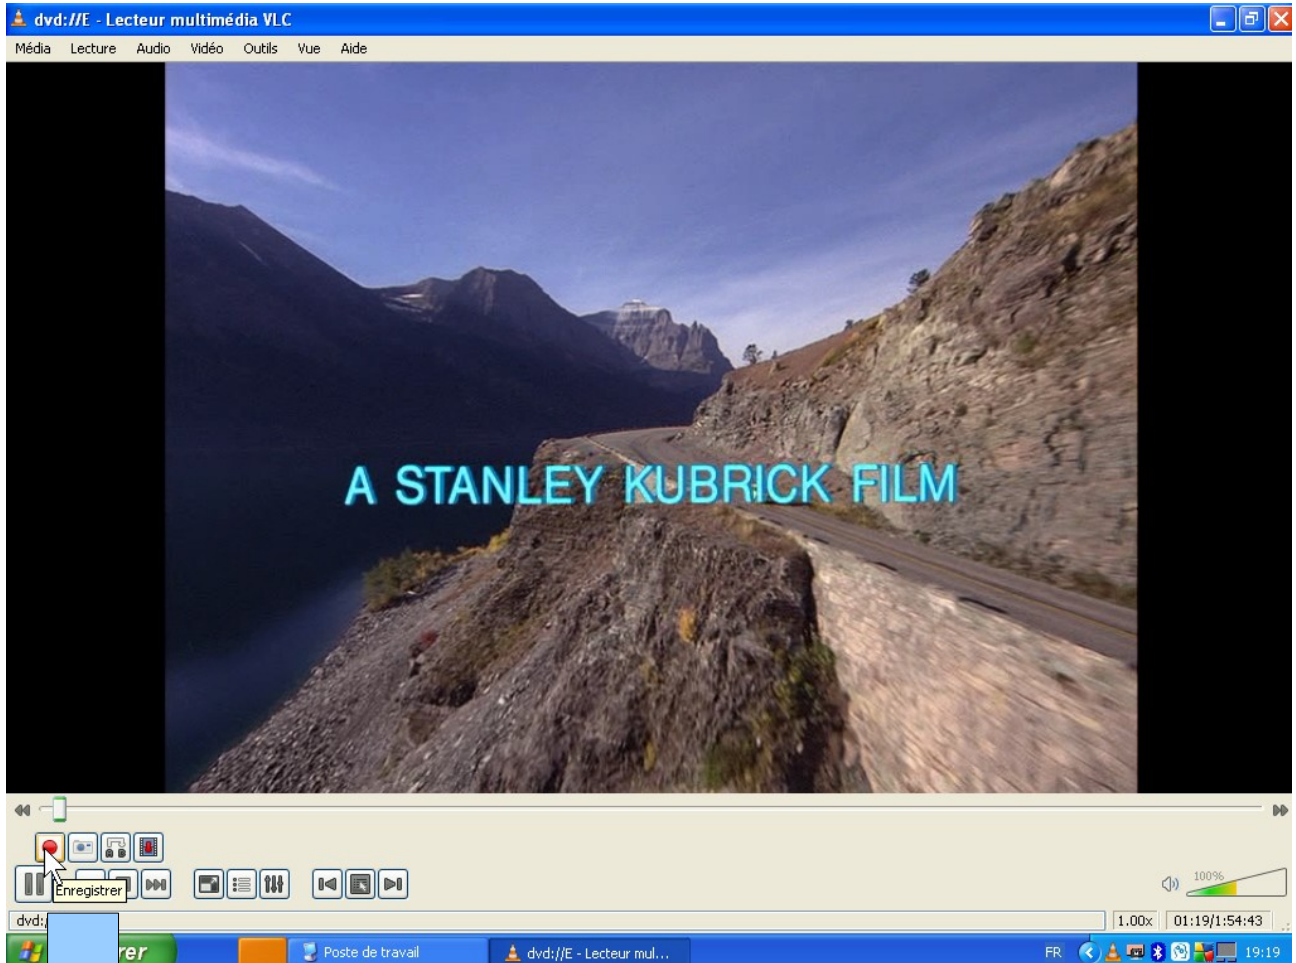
dvd://E - Lecteur multimédia VLC

Média Lecture Audio Vidéo Outils Vue Aide

A STANLEY KUBRICK FILM

Enregistrer

100%

dvd:

1.00x 01:19/1:54:43

rer

Poste de travail

dvd://E - Lecteur mul...

FR

19:19